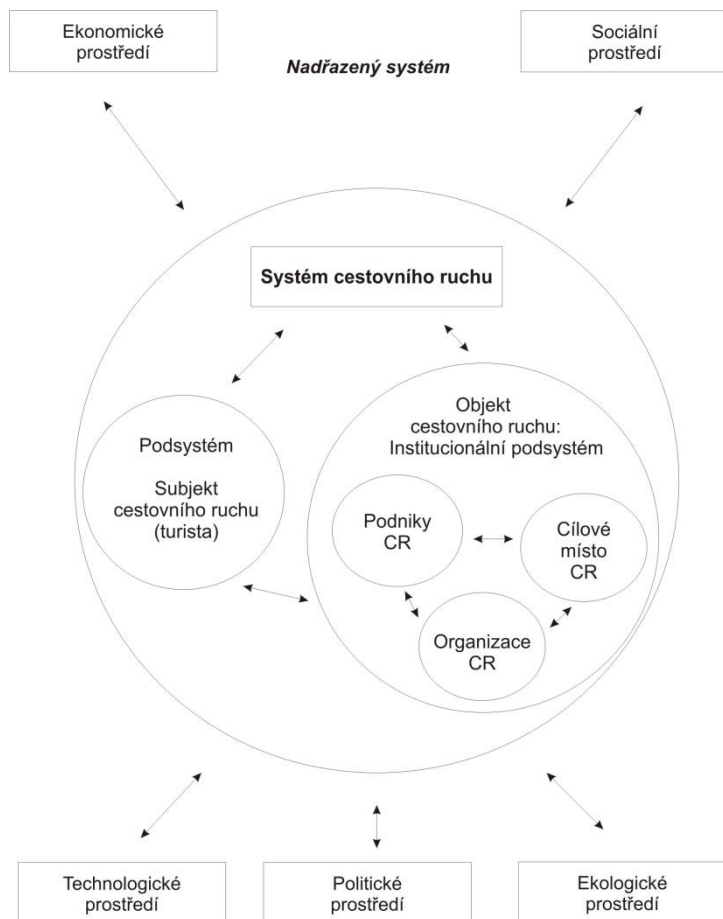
Ekonomické prostředí

Nadřazený systém

Sociální prostředí

Systém cestovního ruchu

Podsystém

Subjekt cestovního ruchu (turista)

Objekt cestovního ruchu: Institucionální podsystém

Podniky CR

Cílové místo CR

Organizace CR

Technologické prostředí

Politické prostředí

Ekologické prostředí